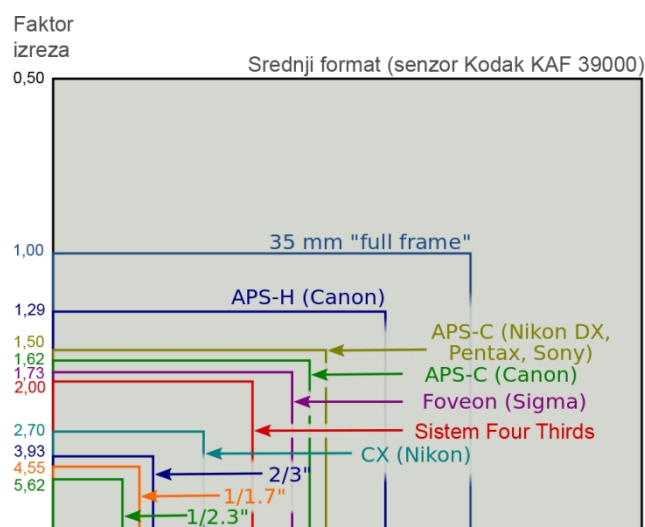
Faktor izreza

0,50

Srednji format (senzor Kodak KAF 39000)

1,00

35 mm "full frame"

1,29

APS-H (Canon)

1,50

APS-C (Nikon DX, Pentax, Sony)

1,62

APS-C (Canon)

1,73

Foveon (Sigma)

2,00

Sistem Four Thirds

2,70

CX (Nikon)

3,93

2/3"

4,55

1/1.7"

5,62

1/2.3"